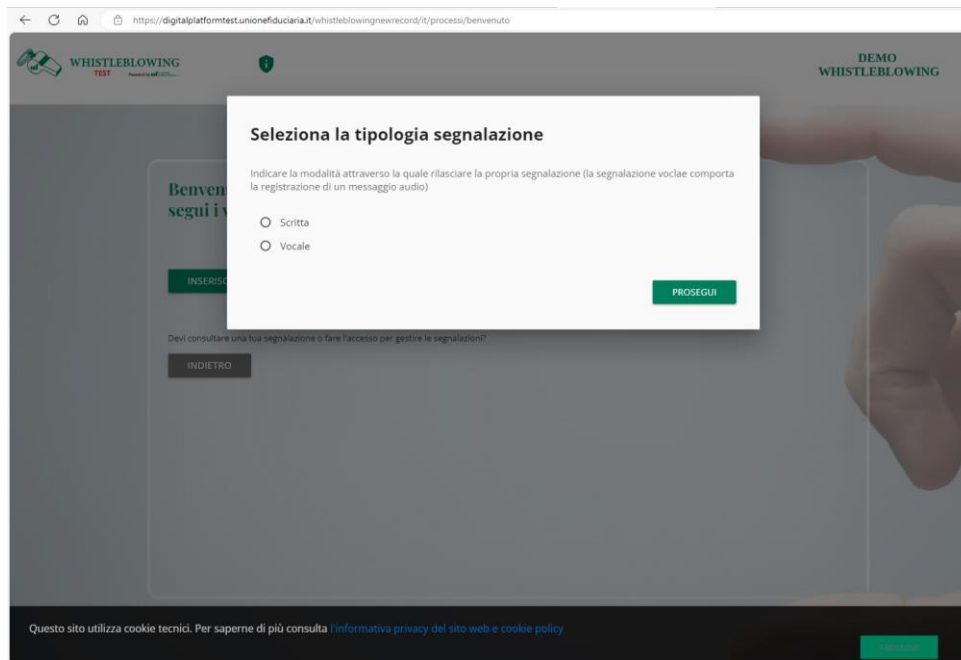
https://digitalplatformtest.unionefiduciaria.it/whistleblowingnewrecord/it/processi/benvenuto

WHISTLEBLOWING
TEST

DEMO
WHISTLEBLOWING

Benven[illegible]
segui i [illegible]

INSERISC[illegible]

Devi consultare una tua segnalazione o fare l'accesso per gestire le segnalazioni?

INDIETRO

Seleziona la tipologia segnalazione

Indicare la modalità attraverso la quale rilasciare la propria segnalazione (la segnalazione voclae comporta la registrazione di un messaggio audio)

Scritta

Vocale

PROSEGUI

Questo sito utilizza cookie tecnici. Per saperne di più consulta l'informativa privacy del sito web e cookie policy

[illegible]